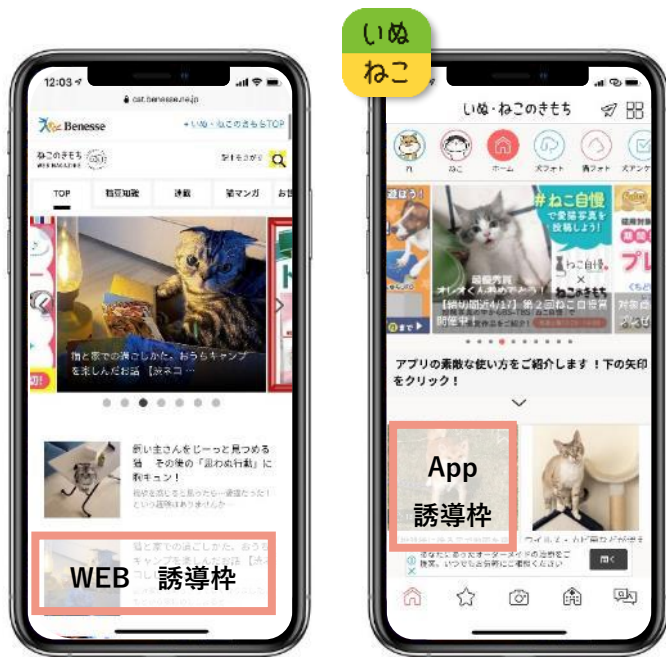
12:03

cat.benesse.ne.jp

Benesse

+いぬ・ねこのきもちTOP

ねこのきもち WEB MAGAZINE

TOP

連載

猫マンガ

猫と家での過ごし方。おうちキャンプを楽しんだお話【災ネコ…

飼い主さんをじーっと見つめる猫　その後の「還わぬ行動」に胸キュン！

WEB　誘導枠

いぬ
ねこ

いぬ・ねこのきもち

ねこ

ホーム

#ねこ自慢

ねこ自慢

アプリの素敵な使い方をご紹介します！下の矢印をクリック！

App
誘導枠

開く